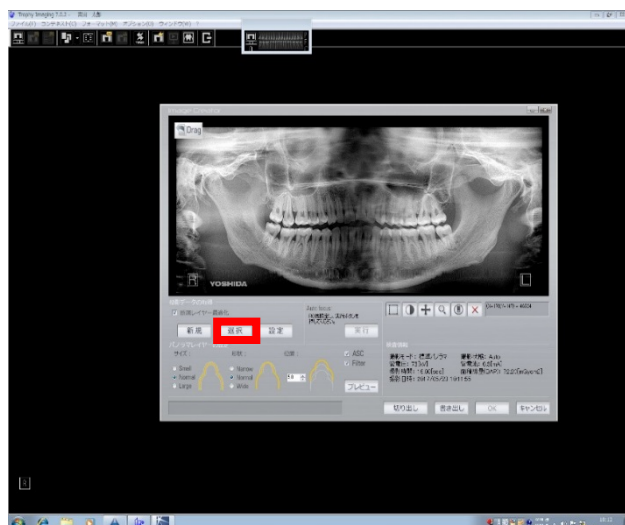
Trophy Imaging 7.3.2 - 英日 太郎

ファイル(F) コンテキスト(C) フォーマット(R) オプション(O) ウィンドウ(W) ?

Drag

YOSHIDA

画像データの処理

新規　選択　設定

実行

ASC

Filter

プレビュー

撮影モード: 標準パノラマ
管電圧: 73 [kV]
照射時間: 12.00 [sec]
撮影日時: 2017/05/22 19:11:55

撮影方法: Auto
管電流: 4.00 [mA]

切り出し　書き出し　OK　キャンセル